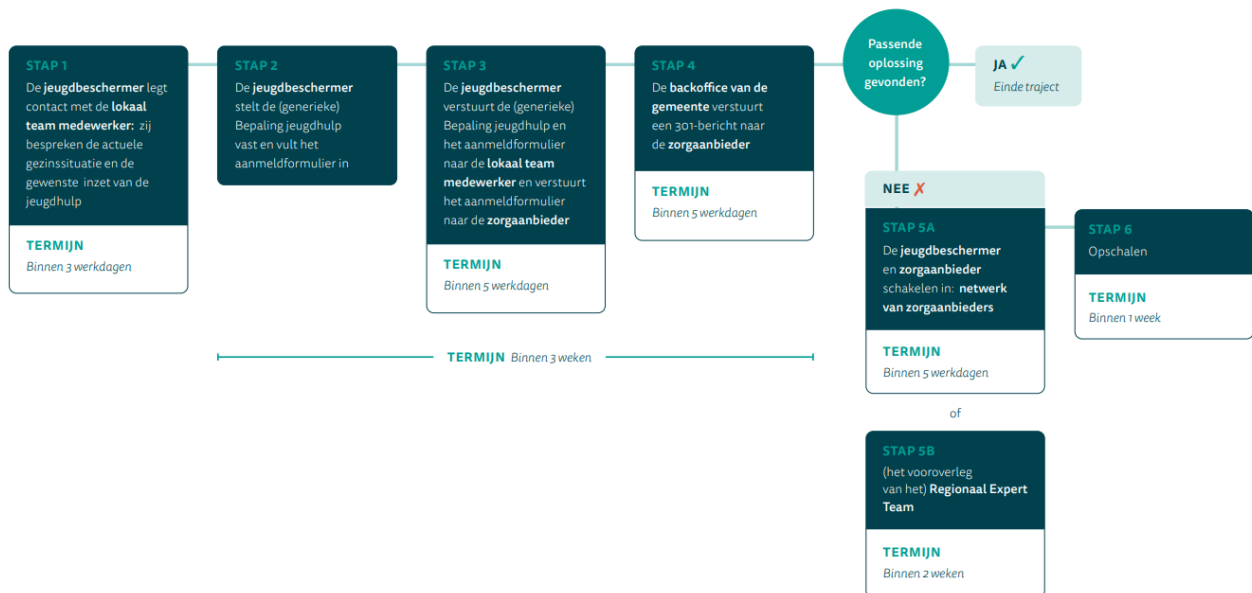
STAP 1
De jeugdbeschermer legt contact met de lokaal team medewerker: zij bespreken de actuele gezinssituatie en de gewenste inzet van de jeugdhulp

TERMIJN
Binnen 3 werkdagen

STAP 2
De jeugdbeschermer stelt de (generieke) Bepaling jeugdhulp vast en vult het aanmeldformulier in

STAP 3
De jeugdbeschermer verstuurt de (generieke) Bepaling jeugdhulp en het aanmeldformulier naar de lokaal team medewerker en verstuurt het aanmeldformulier naar de zorgaanbieder

TERMIJN
Binnen 5 werkdagen

STAP 4
De backoffice van de gemeente verstuurt een 301-bericht naar de zorgaanbieder

TERMIJN
Binnen 5 werkdagen

TERMIJN Binnen 3 weken

Passende oplossing gevonden?

JA ✓
Einde traject

NEE ✗

STAP 5A
De jeugdbeschermer en zorgaanbieder schakelen in: netwerk van zorgaanbieders

TERMIJN
Binnen 5 werkdagen

of

STAP 5B
(het vooroverleg van het) Regionaal Expert Team

TERMIJN
Binnen 2 weken

STAP 6
Opschalen

TERMIJN
Binnen 1 week